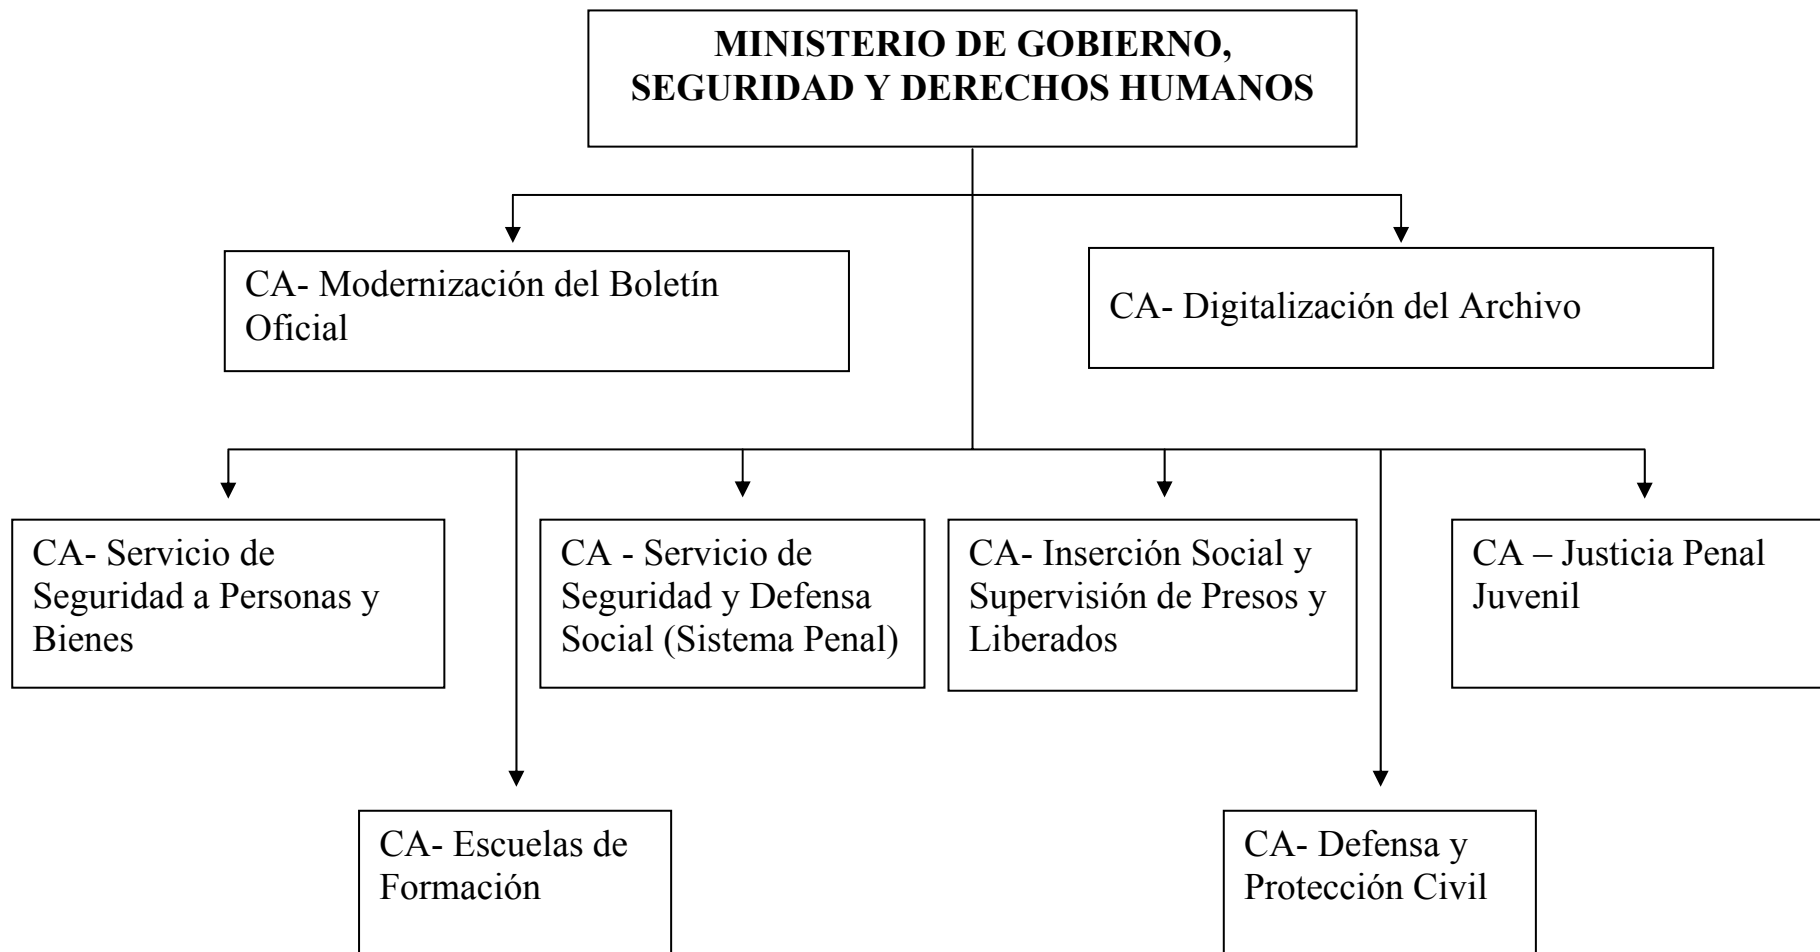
MINISTERIO DE GOBIERNO, SEGURIDAD Y DERECHOS HUMANOS

CA- Modernización del Boletín Oficial

CA- Digitalización del Archivo

CA- Servicio de Seguridad a Personas y Bienes

CA - Servicio de Seguridad y Defensa Social (Sistema Penal)

CA- Inserción Social y Supervisión de Presos y Liberados

CA – Justicia Penal Juvenil

CA- Escuelas de Formación

CA- Defensa y Protección Civil